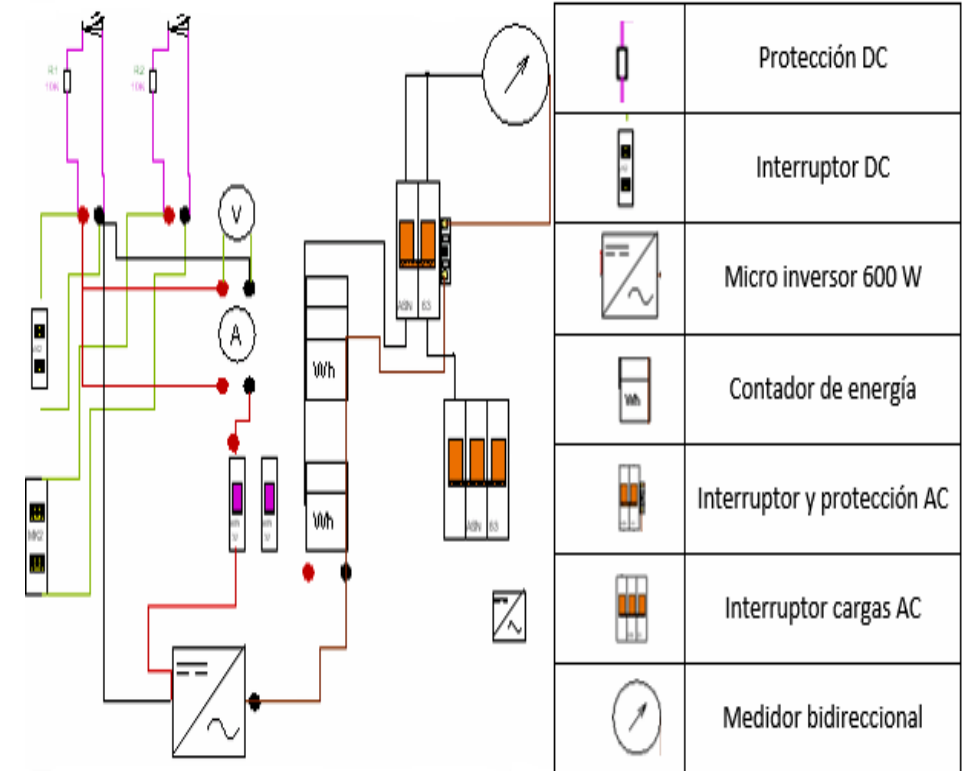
R1
10Ω

R2
10Ω

V

A

Wh

Wh

MX2

ABN

63

ABN

63

| | Protección DC |
|---|---|
| | Interruptor DC |
| | Micro inversor 600 W |
| | Contador de energía |
| | Interruptor y protección AC |
| | Interruptor cargas AC |
| | Medidor bidireccional |